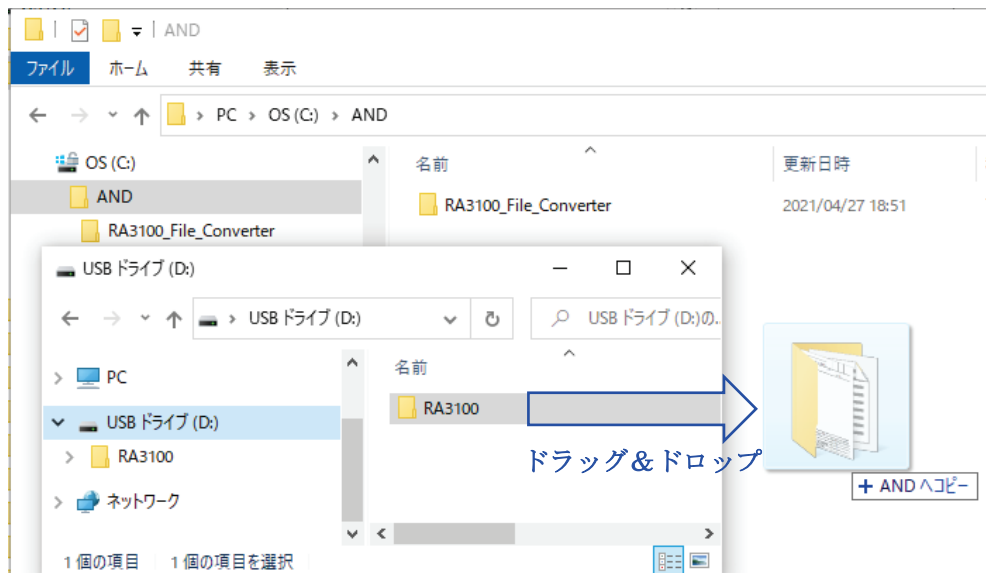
AND
ファイル ホーム 共有 表示
PC > OS (C:) > AND
OS (C:)
AND
RA3100_File_Converter
名前
更新日時
RA3100_File_Converter
2021/04/27 18:51
USB ドライブ (D:)
USB ドライブ (D:)
USB ドライブ (D:)の..
PC
USB ドライブ (D:)
RA3100
ネットワーク
名前
RA3100
ドラッグ＆ドロップ
+ AND へコピー
1 個の項目 1 個の項目を選択